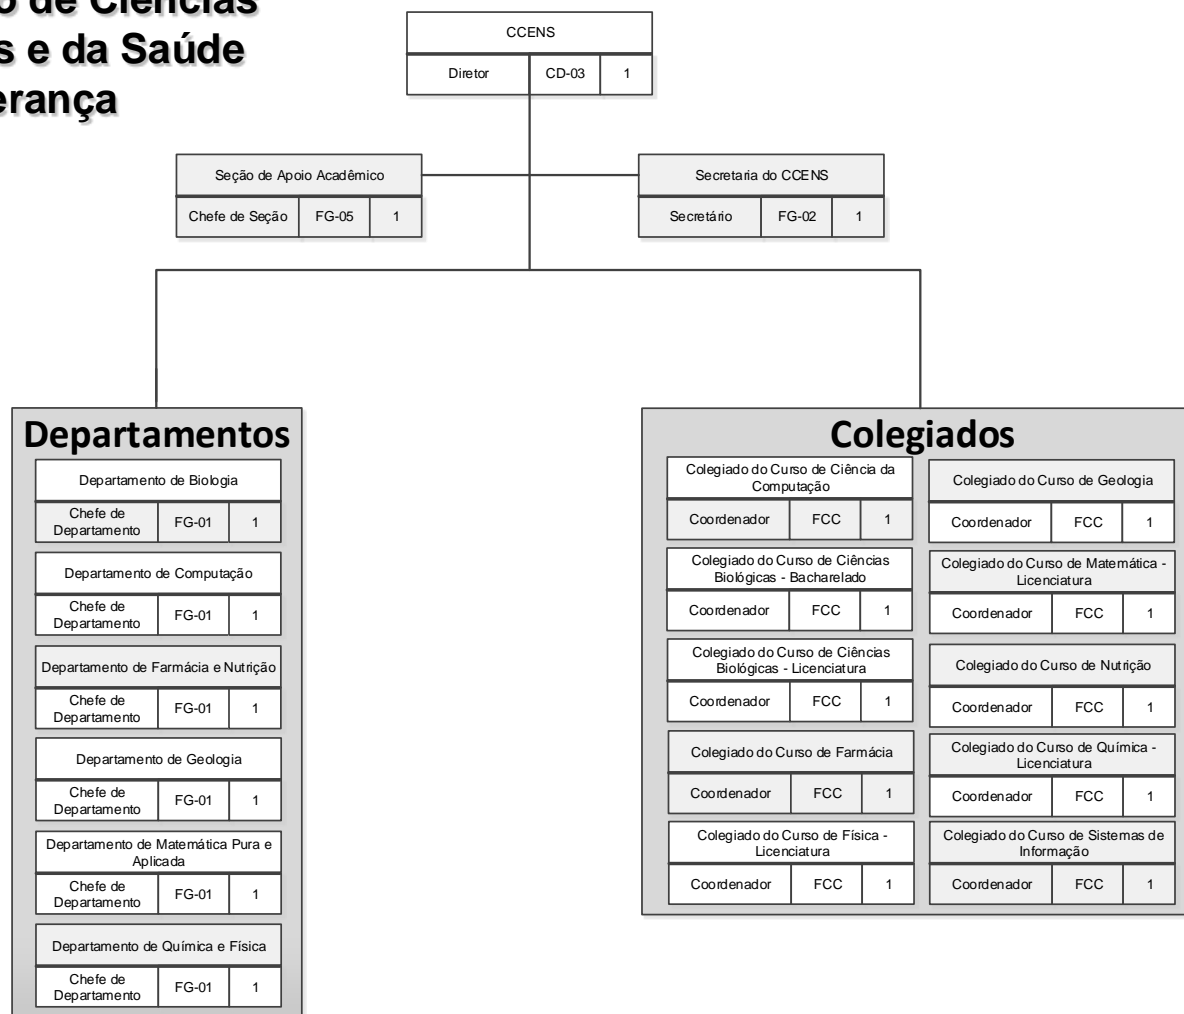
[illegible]o de Ciências
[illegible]s e da Saúde
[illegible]erança

CCENS

| Diretor | CD-03 | 1 |
|---|---|---|

Seção de Apoio Acadêmico

| Chefe de Seção | FG-05 | 1 |
|---|---|---|

Secretaria do CCENS

| Secretário | FG-02 | 1 |
|---|---|---|

Departamentos

Departamento de Biologia

| Chefe de Departamento | FG-01 | 1 |
|---|---|---|

Departamento de Computação

| Chefe de Departamento | FG-01 | 1 |
|---|---|---|

Departamento de Farmácia e Nutrição

| Chefe de Departamento | FG-01 | 1 |
|---|---|---|

Departamento de Geologia

| Chefe de Departamento | FG-01 | 1 |
|---|---|---|

Departamento de Matemática Pura e Aplicada

| Chefe de Departamento | FG-01 | 1 |
|---|---|---|

Departamento de Química e Física

| Chefe de Departamento | FG-01 | 1 |
|---|---|---|

Colegiados

Colegiado do Curso de Ciência da Computação

| Coordenador | FCC | 1 |
|---|---|---|

Colegiado do Curso de Ciências Biológicas - Bacharelado

| Coordenador | FCC | 1 |
|---|---|---|

Colegiado do Curso de Ciências Biológicas - Licenciatura

| Coordenador | FCC | 1 |
|---|---|---|

Colegiado do Curso de Farmácia

| Coordenador | FCC | 1 |
|---|---|---|

Colegiado do Curso de Física - Licenciatura

| Coordenador | FCC | 1 |
|---|---|---|

Colegiado do Curso de Geologia

| Coordenador | FCC | 1 |
|---|---|---|

Colegiado do Curso de Matemática - Licenciatura

| Coordenador | FCC | 1 |
|---|---|---|

Colegiado do Curso de Nutrição

| Coordenador | FCC | 1 |
|---|---|---|

Colegiado do Curso de Química - Licenciatura

| Coordenador | FCC | 1 |
|---|---|---|

Colegiado do Curso de Sistemas de Informação

| Coordenador | FCC | 1 |
|---|---|---|